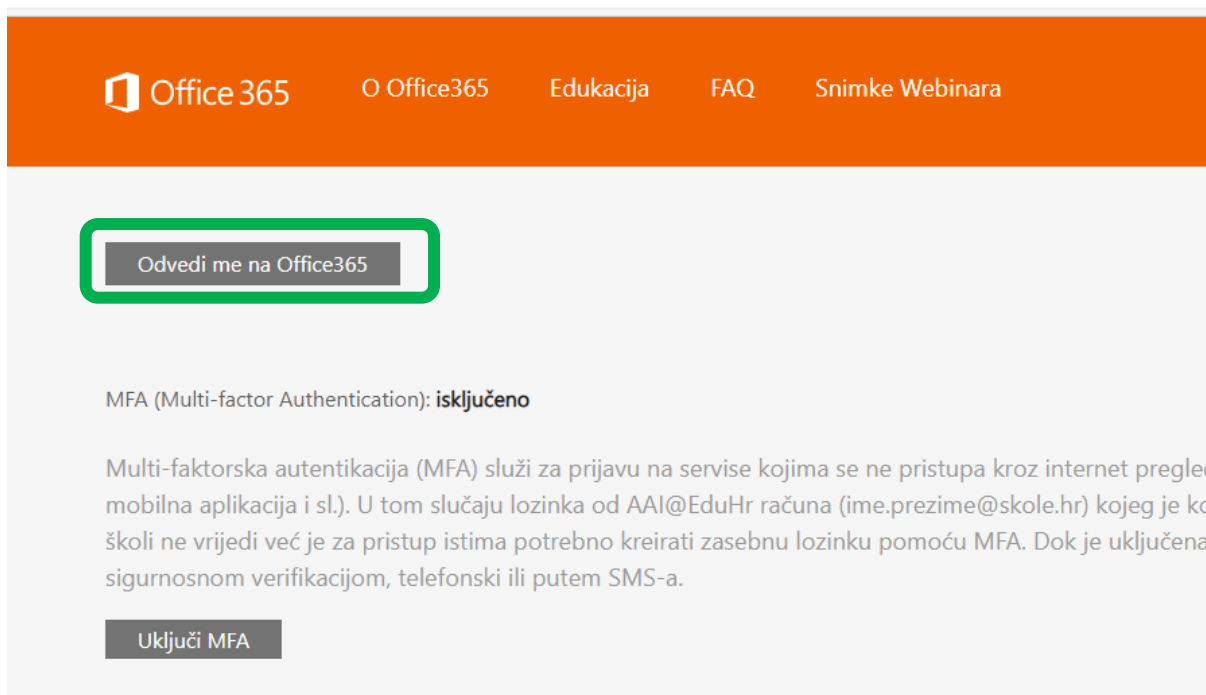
Office 365 O Office365 Edukacija FAQ Snimke Webinara

Odvedi me na Office365

MFA (Multi-factor Authentication): **isključeno**

Multi-faktorska autentikacija (MFA) služi za prijavu na servise kojima se ne pristupa kroz internet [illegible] mobilna aplikacija i sl.). U tom slučaju lozinka od AAI@EduHr računa (ime.prezime@skole.hr) kojeg je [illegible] školi ne vrijedi već je za pristup istima potrebno kreirati zasebnu lozinku pomoću MFA. Dok je uključena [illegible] sigurnosnom verifikacijom, telefonski ili putem SMS-a.

Uključi MFA